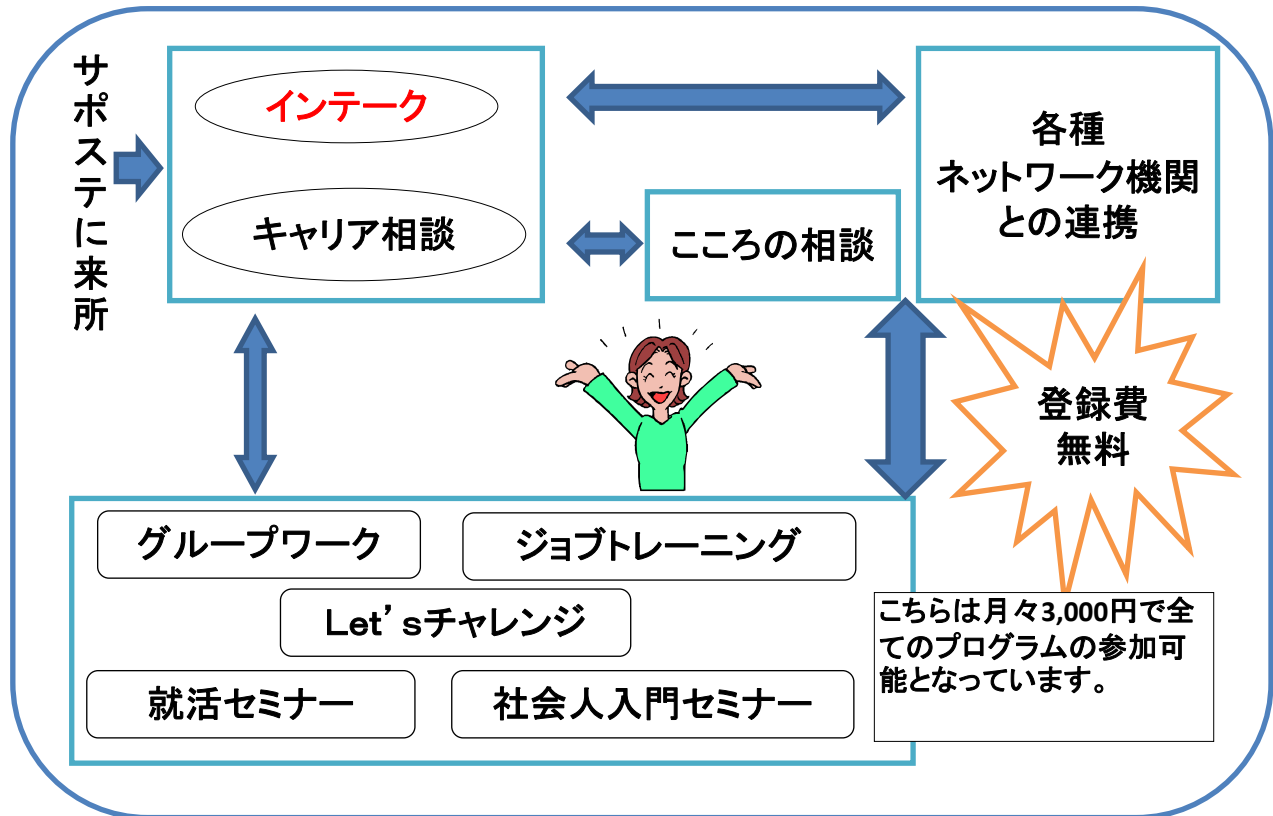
サポステに来所

インテーク

キャリア相談

こころの相談

各種
ネットワーク機関
との連携

登録費
無料

グループワーク

ジョブトレーニング

Let’sチャレンジ

就活セミナー

社会人入門セミナー

こちらは月々3,000円で全てのプログラムの参加可能となっています。